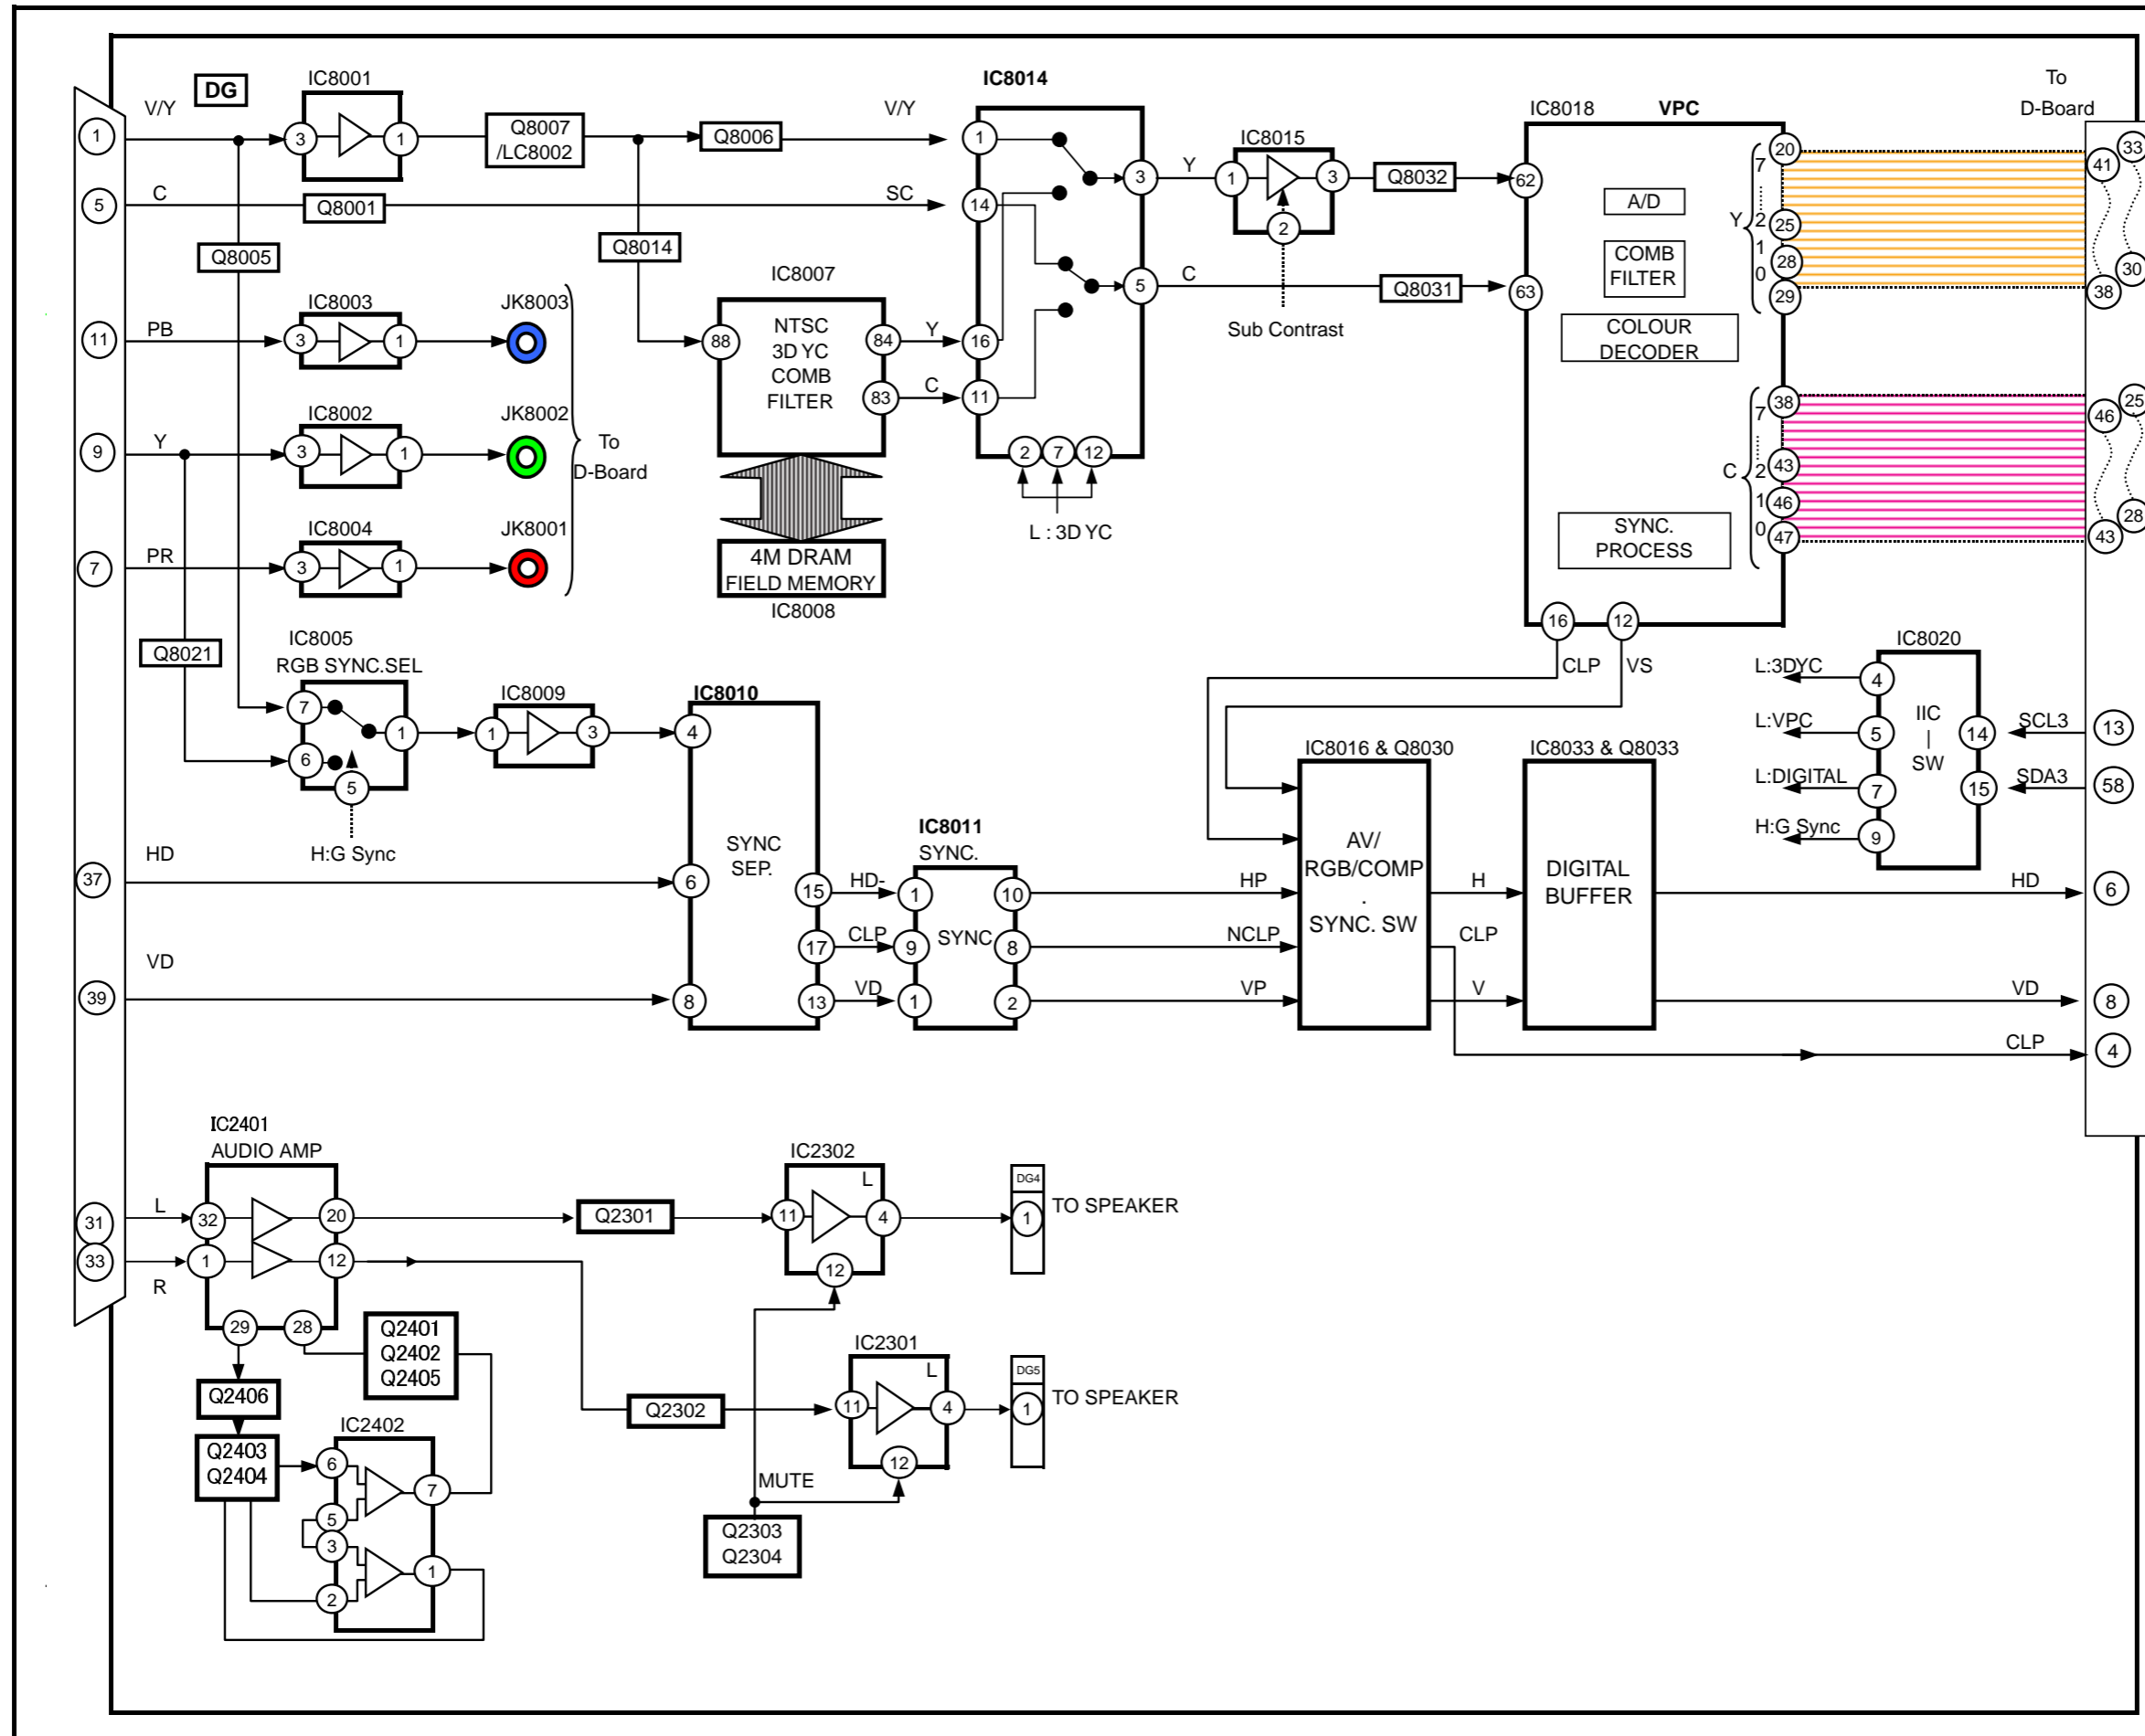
DG

IC8001

V/Y

1 3 1 Q8007 /LC8002 Q8006 V/Y

5 C Q8001 SC

Q8005 Q8014

IC8014

1 3 Y 14 5 C 16 11 2 7 12

L : 3D YC

IC8015

1 3 2 Q8032 Q8031 Sub Contrast

IC8018 VPC

62 63 A/D COMB FILTER COLOUR DECODER SYNC. PROCESS

20 25 28 29 38 43 46 47 16 12

Y 7 2 1 0 C 7 2 1 0

To D-Board

33 41 30 38 25 46 28 43

11 PB IC8003 3 1 JK8003

9 Y IC8002 3 1 JK8002 To D-Board

7 PR IC8004 3 1 JK8001

IC8007 NTSC 3D YC COMB FILTER 88 84 83 Y C

4M DRAM FIELD MEMORY IC8008

Q8021 IC8005 RGB SYNC.SEL 7 6 5 1 H:G Sync

IC8009 1 3

IC8010 4 SYNC SEP. 6 8 15 17 13

37 HD

39 VD

HD- CLP VD

IC8011 SYNC. 1 9 1 SYNC 10 8 2

CLP VS

IC8016 & Q8030 AV/ RGB/COMP . SYNC. SW HP NCLP VP

IC8033 & Q8033 DIGITAL BUFFER H CLP V

IC8020 IIC | SW 4 5 7 9 14 15 L:3DYC L:VPC L:DIGITAL H:G Sync SCL3 SDA3 13 58

HD 6 VD 8 CLP 4

IC2401 AUDIO AMP 31 L 33 R 32 1 20 12 29 28

Q2301 IC2302 L 11 4 12 DG4 1 TO SPEAKER

Q2401 Q2402 Q2405

Q2406 Q2403 Q2404

IC2402 6 5 3 2 7 1

Q2302 IC2301 L 11 4 12 DG5 1 TO SPEAKER

MUTE Q2303 Q2304